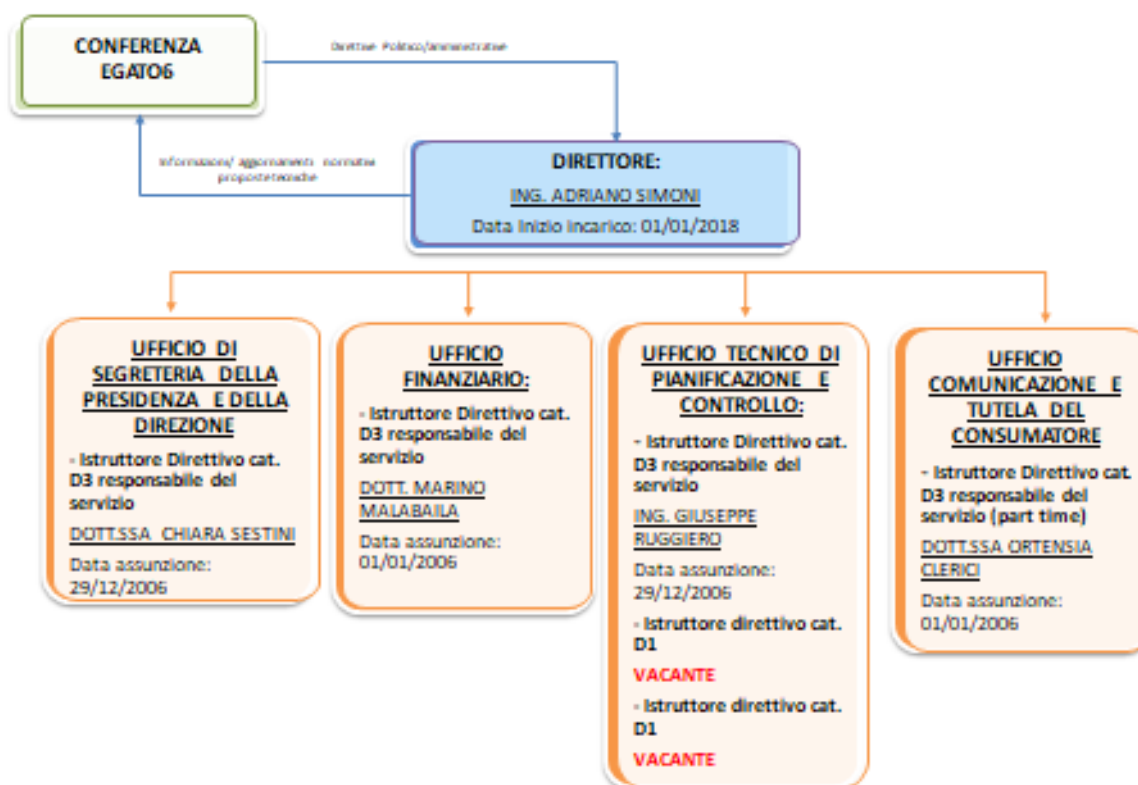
CONFERENZA EGATO6

Direttive Politico/amministrative

Informazioni/ aggiornamenti normative proposte tecniche

DIRETTORE:

ING. ADRIANO SIMONI

Data inizio incarico: 01/01/2018

UFFICIO DI SEGRETERIA DELLA PRESIDENZA E DELLA DIREZIONE

- Istruttore Direttivo cat. D3 responsabile del servizio

DOTT.SSA CHIARA SESTINI

Data assunzione: 29/12/2006

UFFICIO FINANZIARIO:

- Istruttore Direttivo cat. D3 responsabile del servizio

DOTT. MARINO MALABAILA

Data assunzione: 01/01/2006

UFFICIO TECNICO DI PIANIFICAZIONE E CONTROLLO:

- Istruttore Direttivo cat. D3 responsabile del servizio

ING. GIUSEPPE RUGGIERO

Data assunzione: 29/12/2006

- Istruttore direttivo cat. D1

VACANTE

- Istruttore direttivo cat. D1

VACANTE

UFFICIO COMUNICAZIONE E TUTELA DEL CONSUMATORE

- Istruttore Direttivo cat. D3 responsabile del servizio (part time)

DOTT.SSA ORTENSIA CLERICI

Data assunzione: 01/01/2006